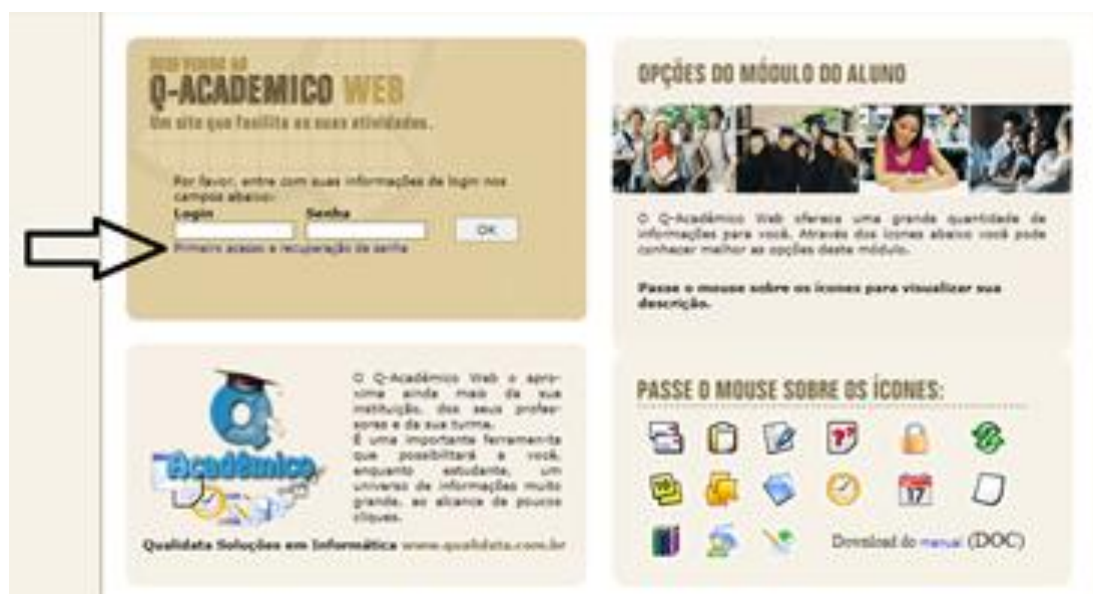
BEM VINDO AO
Q-ACADEMICO WEB
Um site que facilita as suas atividades.

Por favor, entre com suas informações de login nos campos abaixo:
Login
Senha
OK
Primeiro acesso e recuperação de senha

OPÇÕES DO MÓDULO DO ALUNO

O Q-Acadêmico Web oferece uma grande quantidade de informações para você. Através dos ícones abaixo você pode conhecer melhor as opções deste módulo.

Passe o mouse sobre os ícones para visualizar sua descrição.

Q-Acadêmico

O Q-Acadêmico Web o aproxima ainda mais da sua instituição, dos seus professores e da sua turma.
É uma importante ferramenta que possibilitará a você, enquanto estudante, um universo de informações muito grande, ao alcance de poucos cliques.

Qualidata Soluções em Informática www.qualidata.com.br

PASSE O MOUSE SOBRE OS ÍCONES:

17

Download do manual (DOC)